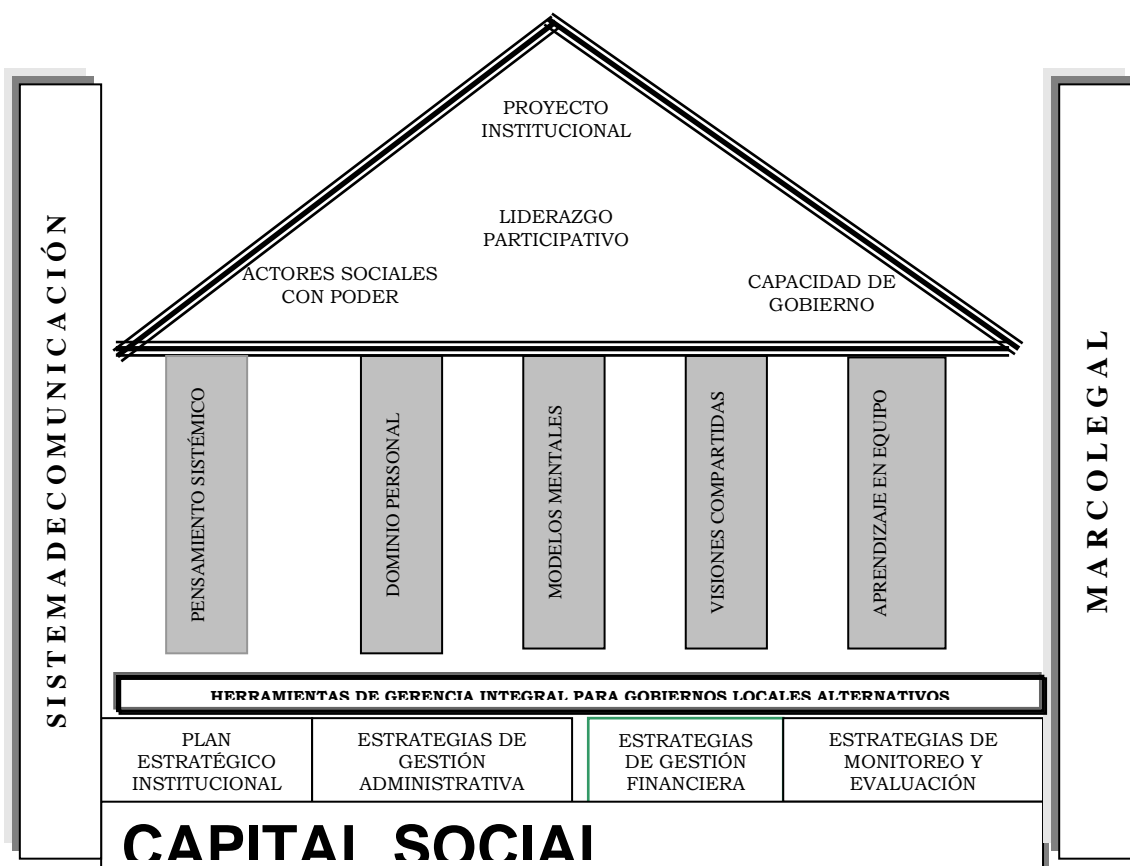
PROYECTO INSTITUCIONAL

LIDERAZGO PARTICIPATIVO

ACTORES SOCIALES CON PODER

CAPACIDAD DE GOBIERNO

SISTEMADECOMUNICACIÓN

MARCOLEGAL

PENSAMIENTO SISTÉMICO

DOMINIO PERSONAL

MODELOS MENTALES

VISIONES COMPARTIDAS

APRENDIZAJE EN EQUIPO

HERRAMIENTAS DE GERENCIA INTEGRAL PARA GOBIERNOS LOCALES ALTERNATIVOS

| PLAN ESTRATÉGICO INSTITUCIONAL | ESTRATEGIAS DE GESTIÓN ADMINISTRATIVA | ESTRATEGIAS DE GESTIÓN FINANCIERA | ESTRATEGIAS DE MONITOREO Y EVALUACIÓN |
|---|---|---|---|

CAPITAL SOCIAL